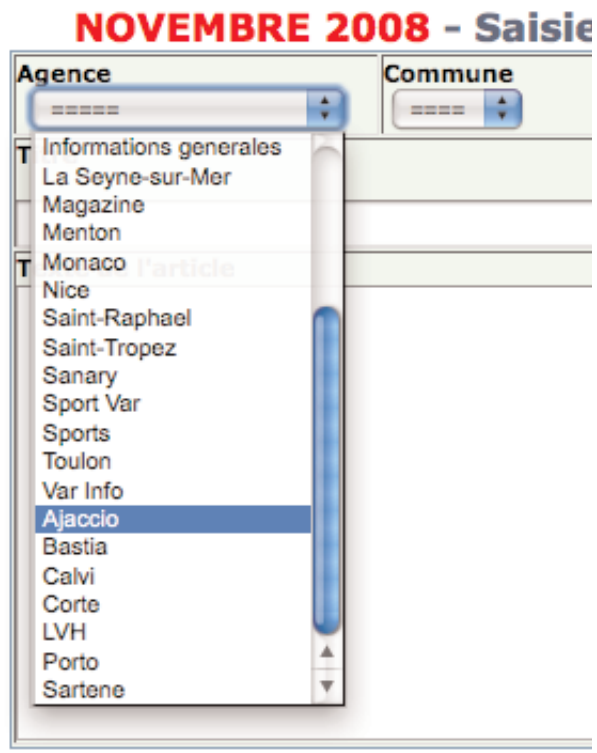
NOVEMBRE 2008 - Saisie

Agence
=====

Commune
====

Informations generales
La Seyne-sur-Mer
Magazine
Menton
Monaco
Nice
Saint-Raphael
Saint-Tropez
Sanary
Sport Var
Sports
Toulon
Var Info
Ajaccio
Bastia
Calvi
Corte
LVH
Porto
Sartene

T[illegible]
T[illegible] l'article